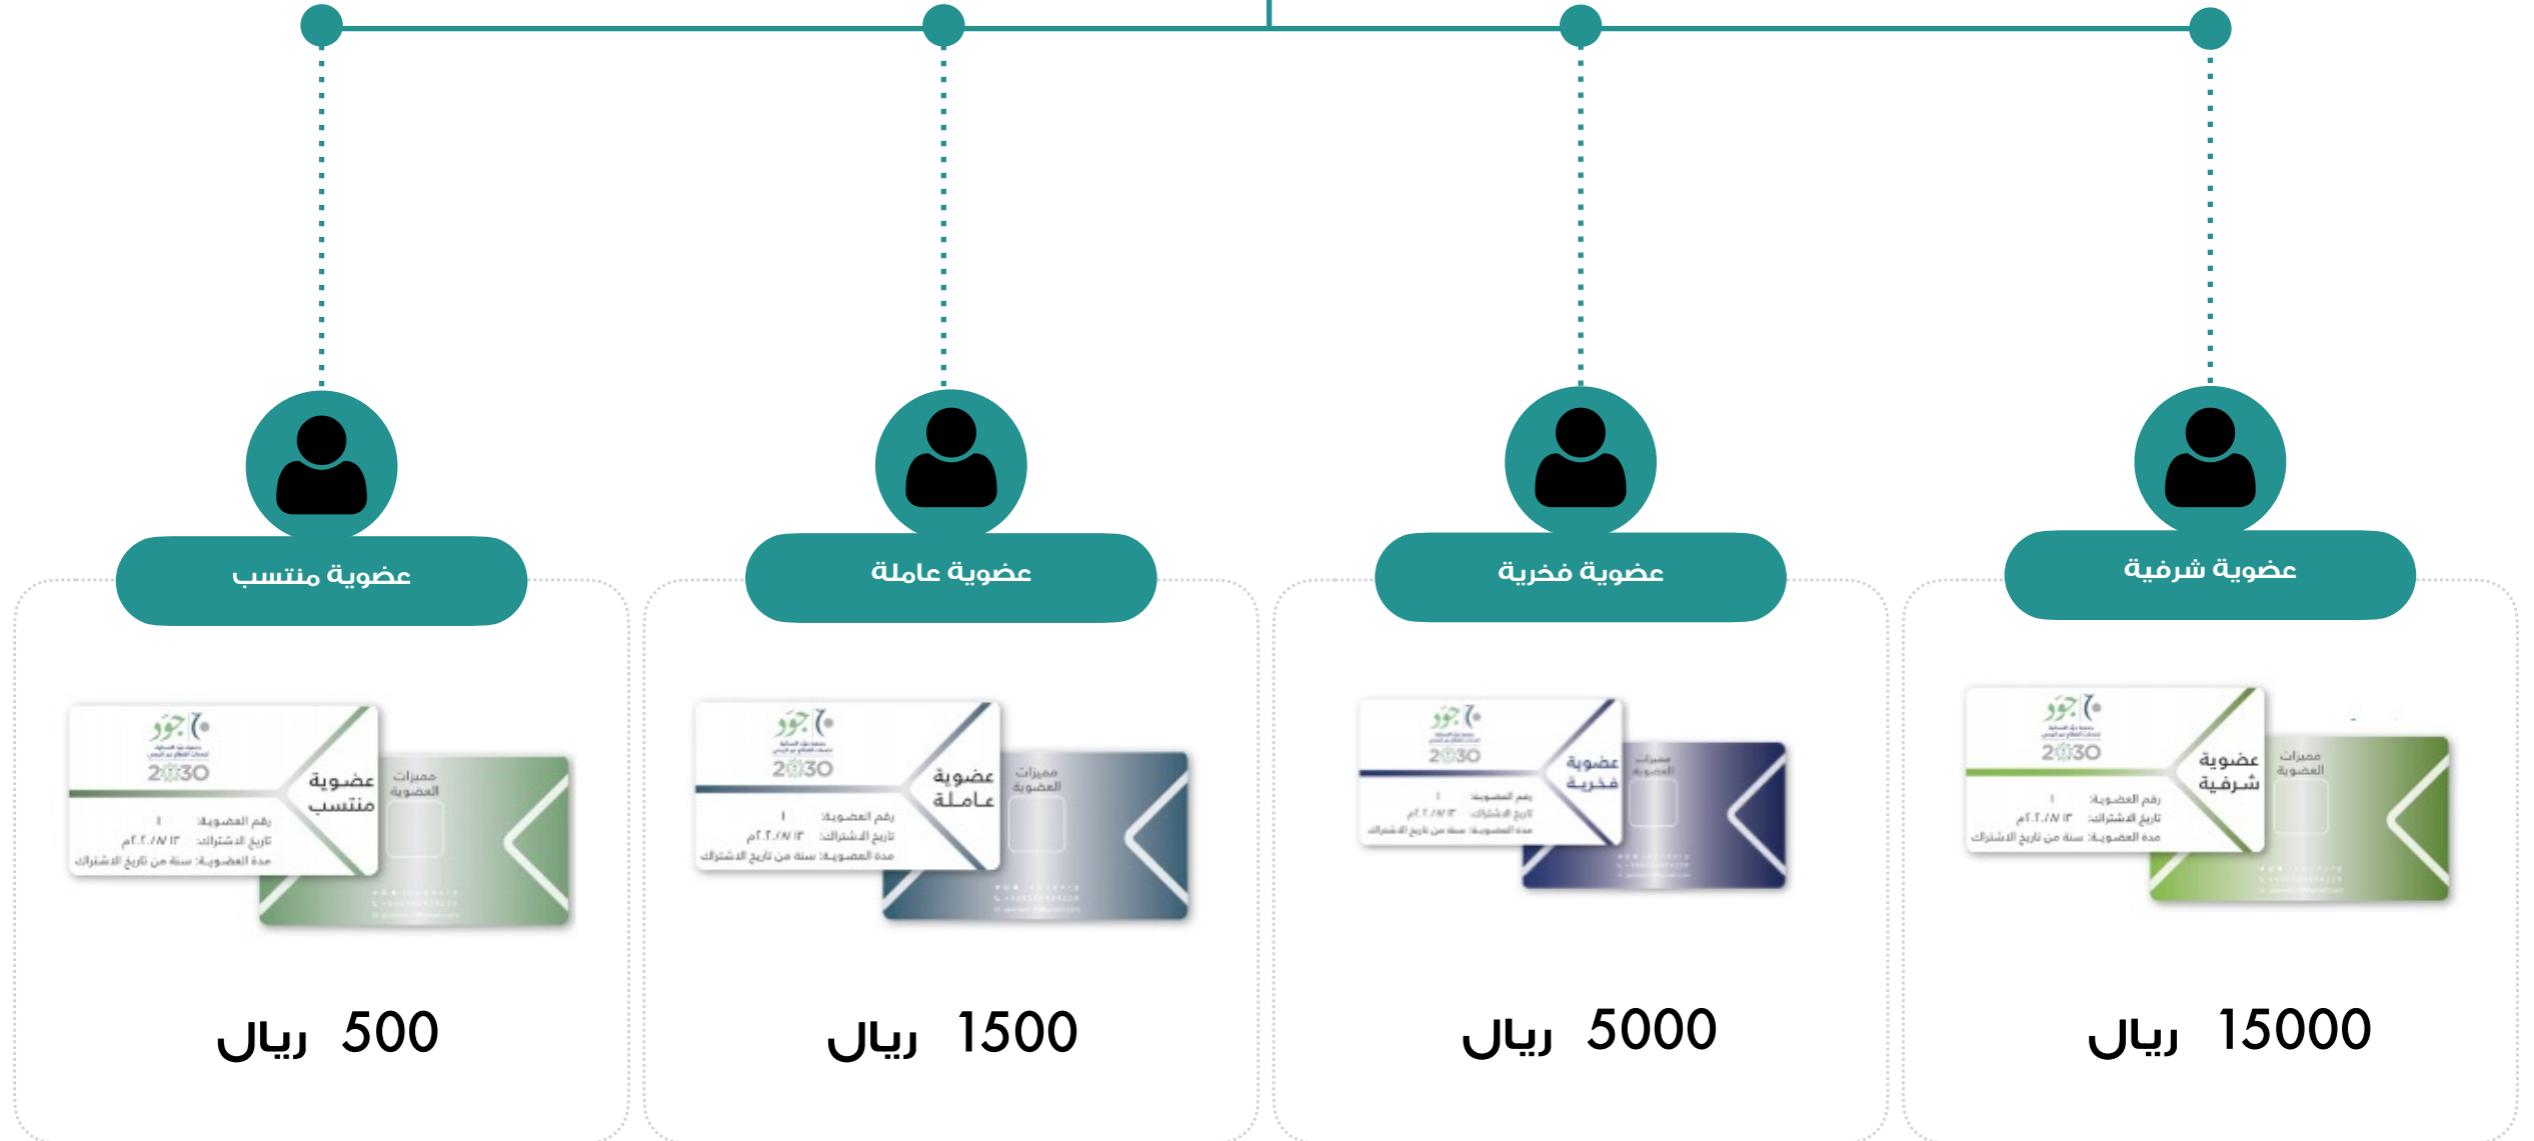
عضوية شرفية

جود 2030

عضوية شرفية

مميزات العضوية

رقم العضوية: ١

تاريخ الاشتراك: ١٣/٧/٢٠٢٠م

مدة العضوية: سنة من تاريخ الاشتراك

15000 ريال

عضوية فخرية

جود 2030

عضوية فخرية

مميزات العضوية

رقم العضوية: ١

تاريخ الاشتراك: ١٣/٧/٢٠٢٠م

مدة العضوية: سنة من تاريخ الاشتراك

5000 ريال

عضوية عاملة

جود 2030

عضوية عاملة

مميزات العضوية

رقم العضوية: ١

تاريخ الاشتراك: ١٣/٧/٢٠٢٠م

مدة العضوية: سنة من تاريخ الاشتراك

1500 ريال

عضوية منتسب

جود 2030

عضوية منتسب

مميزات العضوية

رقم العضوية: ١

تاريخ الاشتراك: ١٣/٧/٢٠٢٠م

مدة العضوية: سنة من تاريخ الاشتراك

500 ريال